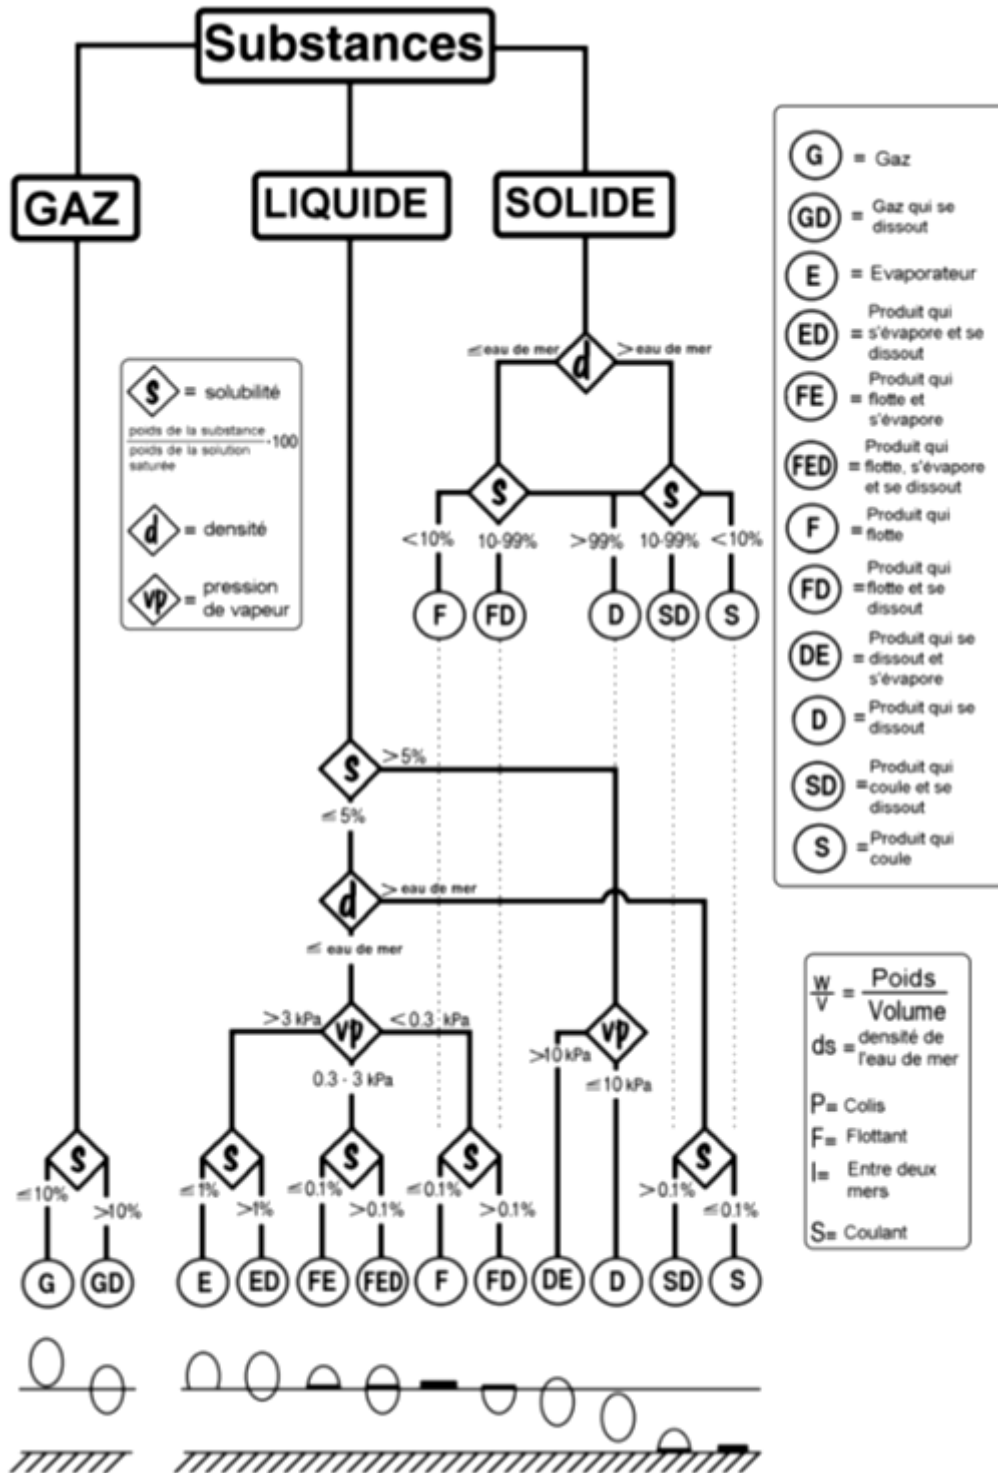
Substances

GAZ

LIQUIDE

SOLIDE

G = Gaz
GD = Gaz qui se dissout
E = Evaporateur
ED = Produit qui s'évapore et se dissout
FE = Produit qui flotte et s'évapore
FED = Produit qui flotte, s'évapore et se dissout
F = Produit qui flotte
FD = Produit qui flotte et se dissout
DE = Produit qui se dissout et s'évapore
D = Produit qui se dissout
SD = Produit qui coule et se dissout
S = Produit qui coule

s = solubilité
$\frac{\text{poids de la substance}}{\text{poids de la solution saturée}} \cdot 100$
d = densité
vp = pression de vapeur

d
≤ eau de mer
> eau de mer
s
s
<10%
10-99%
>99%
10-99%
<10%
F
FD
D
SD
S

s
>5%
≤ 5%
d
> eau de mer
≤ eau de mer
vp
>3 kPa
<0.3 kPa
0.3 - 3 kPa
vp
>10 kPa
≤ 10 kPa

$\frac{w}{v} = \frac{\text{Poids}}{\text{Volume}}$
ds = densité de l'eau de mer
P= Colis
F= Flottant
I= Entre deux mers
S= Coulant

s
≤10%
>10%
s
≤1%
>1%
s
≤0.1%
>0.1%
s
≤0.1%
>0.1%
s
>0.1%
≤0.1%

G
GD
E
ED
FE
FED
F
FD
DE
D
SD
S